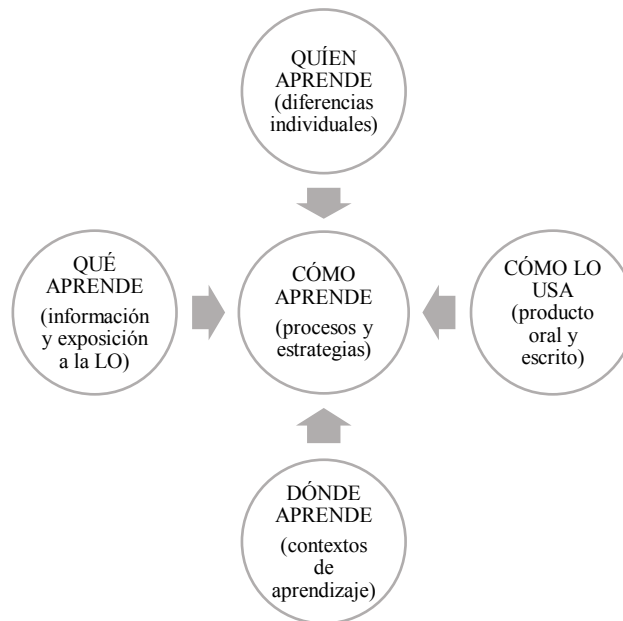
QUÍEN APRENDE (diferencias individuales)

QUÉ APRENDE (información y exposición a la LO)

CÓMO APRENDE (procesos y estrategias)

CÓMO LO USA (producto oral y escrito)

DÓNDE APRENDE (contextos de aprendizaje)